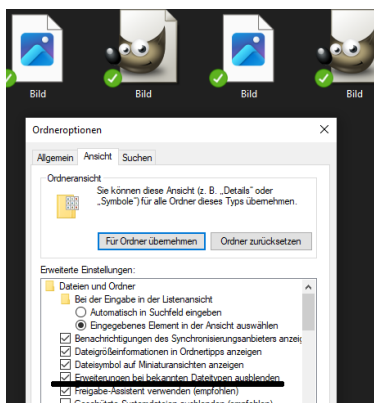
Bild
Bild
Bild
Bild

Ordneroptionen

Allgemein
Ansicht
Suchen

Ordneransicht

Sie können diese Ansicht (z. B. „Details" oder „Symbole") für alle Ordner dieses Typs übernehmen.

Für Ordner übernehmen
Ordner zurücksetzen

Erweiterte Einstellungen:

Dateien und Ordner
Bei der Eingabe in der Listenansicht
Automatisch in Suchfeld eingeben
Eingegebenes Element in der Ansicht auswählen
Benachrichtigungen des Synchronisierungsanbieters anzeig
Dateigrößeinformationen in Ordnertipps anzeigen
Dateisymbol auf Miniaturansichten anzeigen
Erweiterungen bei bekannten Dateitypen ausblenden
Freigabe-Assistent verwenden (empfohlen)
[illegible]